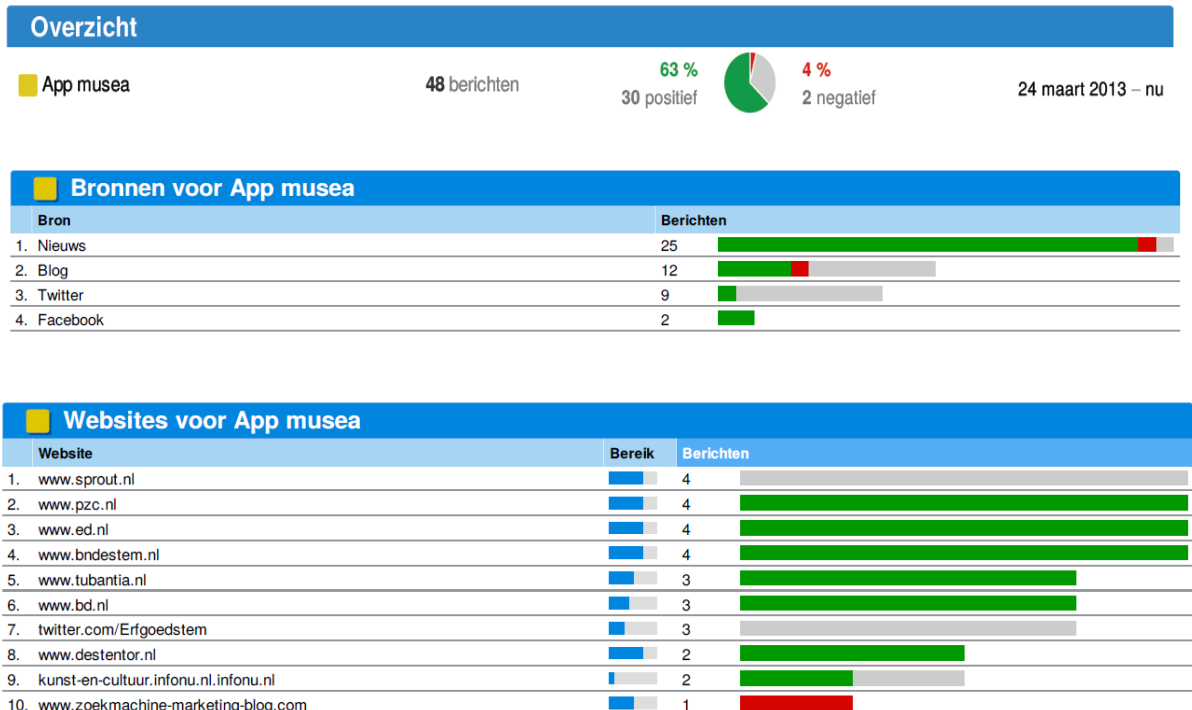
Overzicht

App musea

48 berichten

63 %
30 positief

4 %
2 negatief

24 maart 2013 – nu

Bronnen voor App musea

| | Bron | Berichten |
|---|---|---|
| 1. | Nieuws | 25 |
| 2. | Blog | 12 |
| 3. | Twitter | 9 |
| 4. | Facebook | 2 |

Websites voor App musea

| | Website | Bereik | Berichten |
|---|---|---|---|
| 1. | www.sprout.nl | | 4 |
| 2. | www.pzc.nl | | 4 |
| 3. | www.ed.nl | | 4 |
| 4. | www.bndestem.nl | | 4 |
| 5. | www.tubantia.nl | | 3 |
| 6. | www.bd.nl | | 3 |
| 7. | twitter.com/Erfgoedstem | | 3 |
| 8. | www.destentor.nl | | 2 |
| 9. | kunst-en-cultuur.infonu.nl.infonu.nl | | 2 |
| 10. | www.zoekmachine-marketing-blog.com | | 1 |